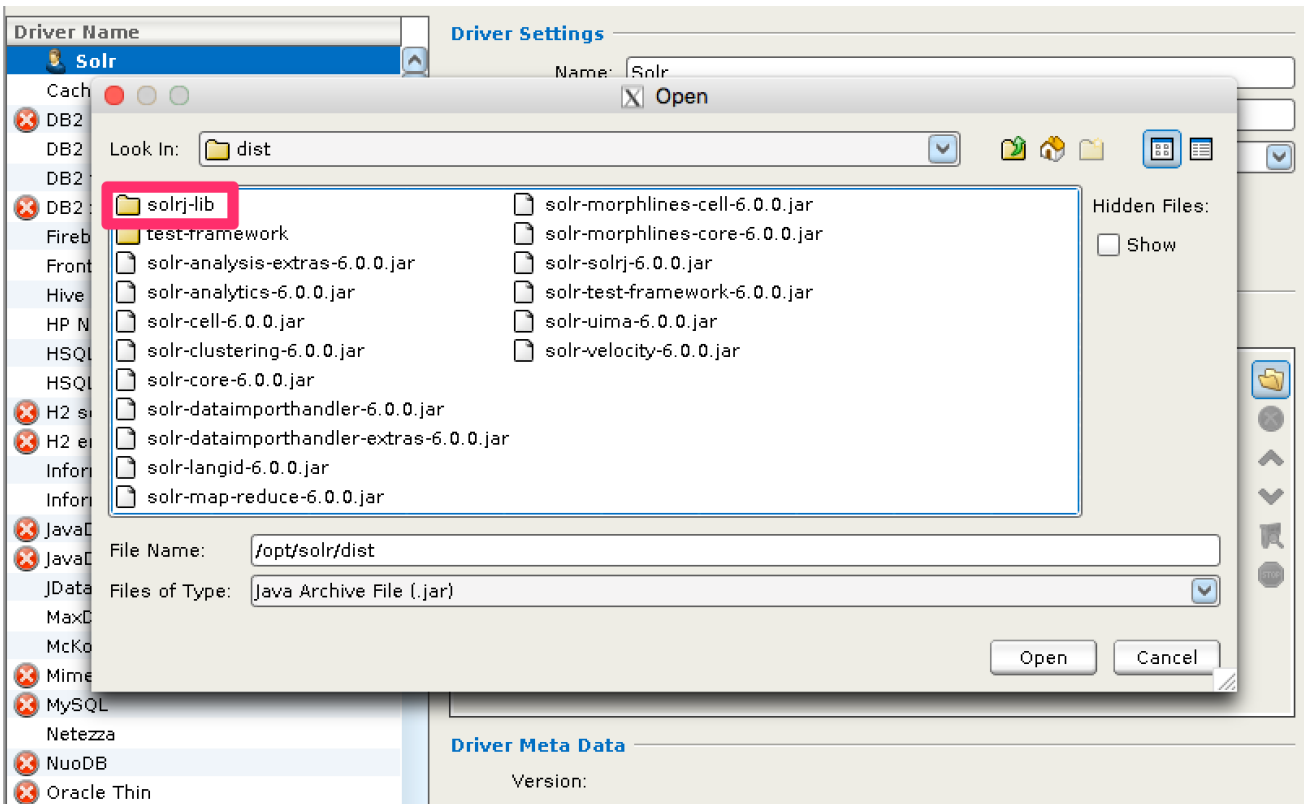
Driver Name
Solr
Cach
DB2
DB2
DB2
DB2
Fireb
Front
Hive
HP N
HSQL
HSQL
H2 s
H2 e
Infor
Infor
JavaD
JavaD
JData
MaxD
McKo
Mime
MySQL
Netezza
NuoDB
Oracle Thin

Driver Settings
Name: Solr

Open
Look In: dist
Hidden Files:
Show

solrj-lib
test-framework
solr-analysis-extras-6.0.0.jar
solr-analytics-6.0.0.jar
solr-cell-6.0.0.jar
solr-clustering-6.0.0.jar
solr-core-6.0.0.jar
solr-dataimporthandler-6.0.0.jar
solr-dataimporthandler-extras-6.0.0.jar
solr-langid-6.0.0.jar
solr-map-reduce-6.0.0.jar
solr-morphlines-cell-6.0.0.jar
solr-morphlines-core-6.0.0.jar
solr-solrj-6.0.0.jar
solr-test-framework-6.0.0.jar
solr-uima-6.0.0.jar
solr-velocity-6.0.0.jar

File Name: /opt/solr/dist
Files of Type: Java Archive File (.jar)
Open
Cancel

Driver Meta Data
Version: